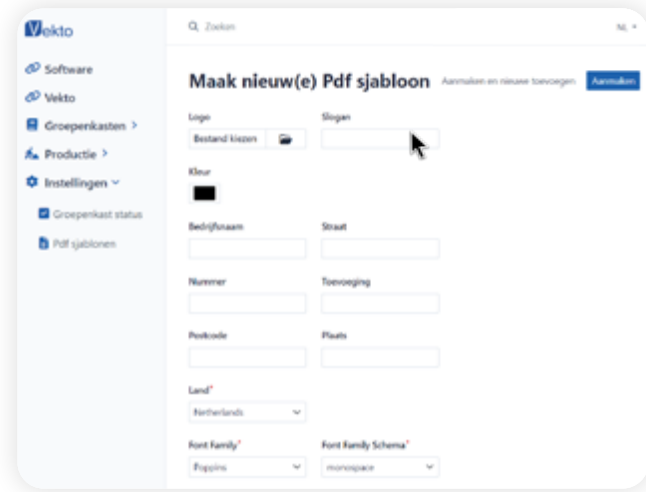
Vekto

Zoeken

NL

Software
Vekto
Groepenkasten >
Productie >
Instellingen
Groepenkast status
Pdf sjablonen

Maak nieuw(e) Pdf sjabloon

Aanmaken en nieuwe toevoegen
Aanmaken

Logo
Bestand kiezen

Slogan

Kleur

Bedrijfsnaam

Straat

Nummer

Toevoeging

Postcode

Plaats

Land*
Netherlands

Font Family*
Poppins

Font Family Schema*
monospace